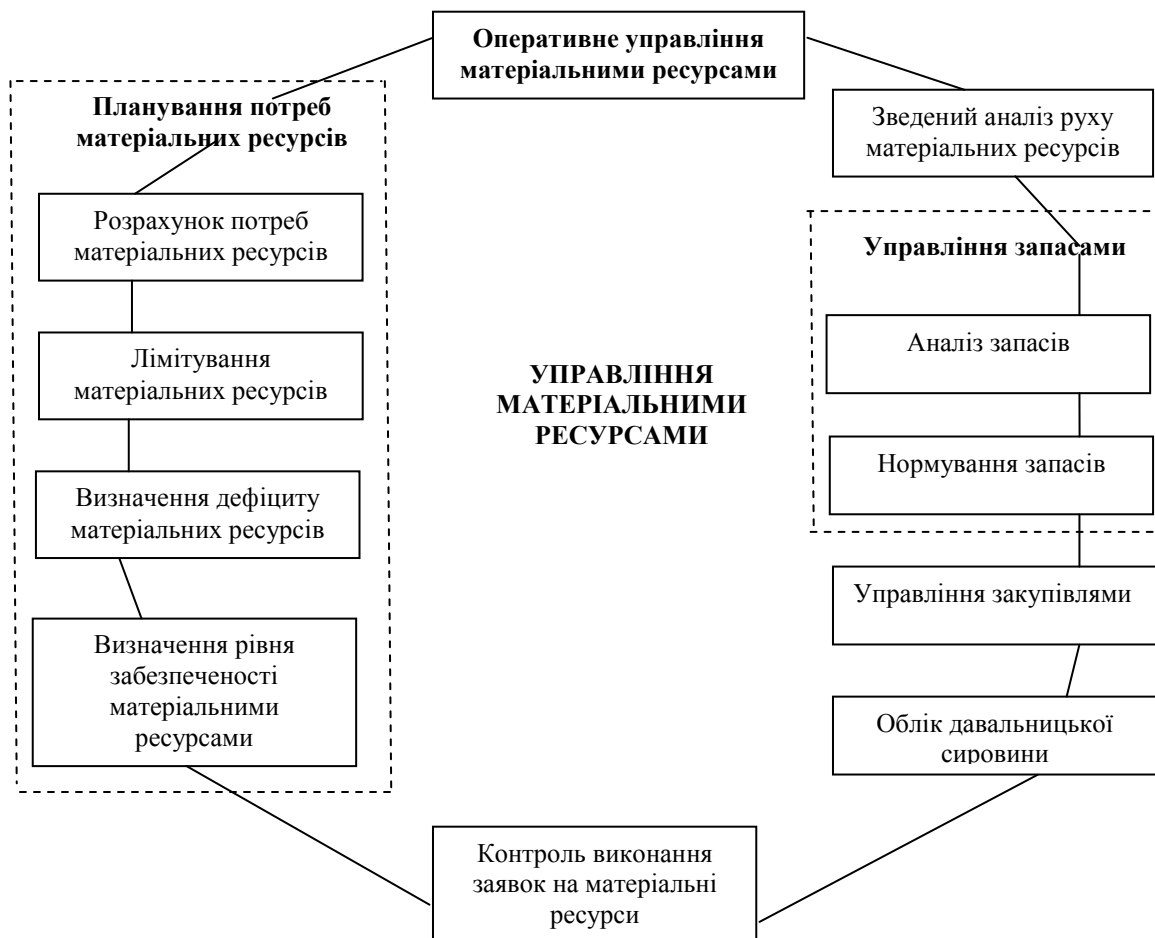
Оперативне управління матеріальними ресурсами

Планування потреб матеріальних ресурсів

Розрахунок потреб матеріальних ресурсів

Лімітування матеріальних ресурсів

Визначення дефіциту матеріальних ресурсів

Визначення рівня забезпеченості матеріальними ресурсами

УПРАВЛІННЯ МАТЕРІАЛЬНИМИ РЕСУРСАМИ

Зведений аналіз руху матеріальних ресурсів

Управління запасами

Аналіз запасів

Нормування запасів

Управління закупівлями

Облік давальницької сировини

Контроль виконання заявок на матеріальні ресурси